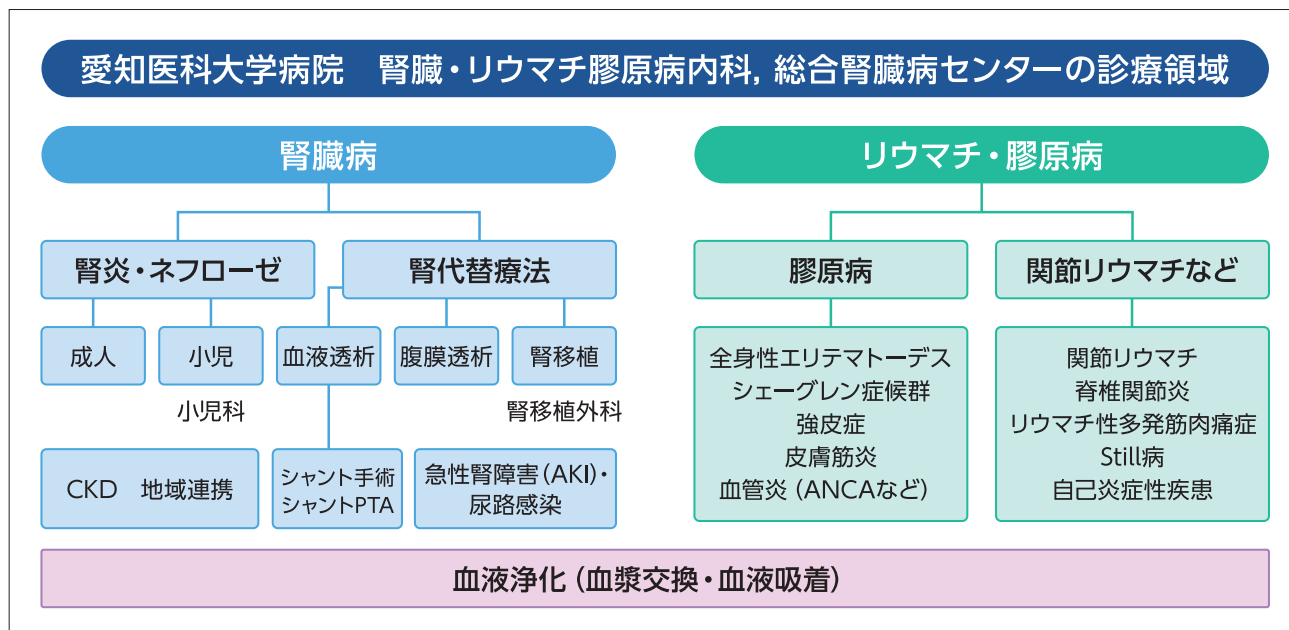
愛知医科大学病院　腎臓・リウマチ膠原病内科, 総合腎臓病センターの診療領域

腎臓病

腎炎・ネフローゼ

腎代替療法

成人

小児

小児科

血液透析

腹膜透析

腎移植

腎移植外科

CKD　地域連携

シャント手術
シャントPTA

急性腎障害(AKI)・
尿路感染

リウマチ・膠原病

膠原病

関節リウマチなど

全身性エリテマトーデス
シェーグレン症候群
強皮症
皮膚筋炎
血管炎 (ANCAなど)

関節リウマチ
脊椎関節炎
リウマチ性多発筋肉痛症
Still病
自己炎症性疾患

血液浄化 (血漿交換・血液吸着)